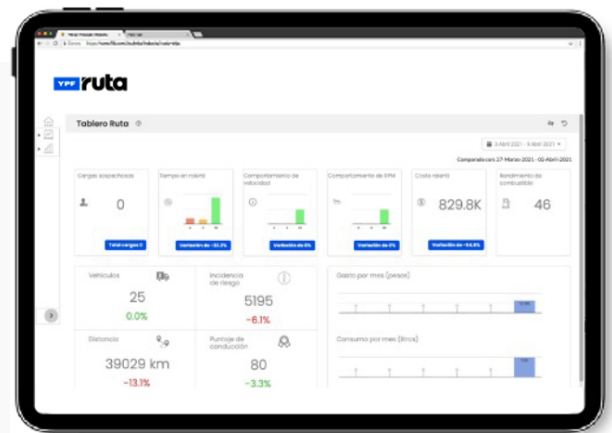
YPF ruta

Tablero Ruta

3 Abril 2021 - 9 Abril 2021

Comparado con 27 Marzo 2021 - 02 Abril 2021

Cargas sospechosas

0

Total cargas 0

Tiempo en ralentí

Variación de -31.2%

Comportamiento de velocidad

Variación de 0%

Comportamiento de RPM

Variación de 0%

Costo ralentí

829.8K

Variación de -94.6%

Rendimiento de combustible

46

Vehículos

25

0.0%

Incidencia de riesgo

5195

-6.1%

Distancia

39029 km

-13.1%

Puntaje de conducción

80

-3.3%

Gasto por mes (pesos)

Consumo por mes (litros)